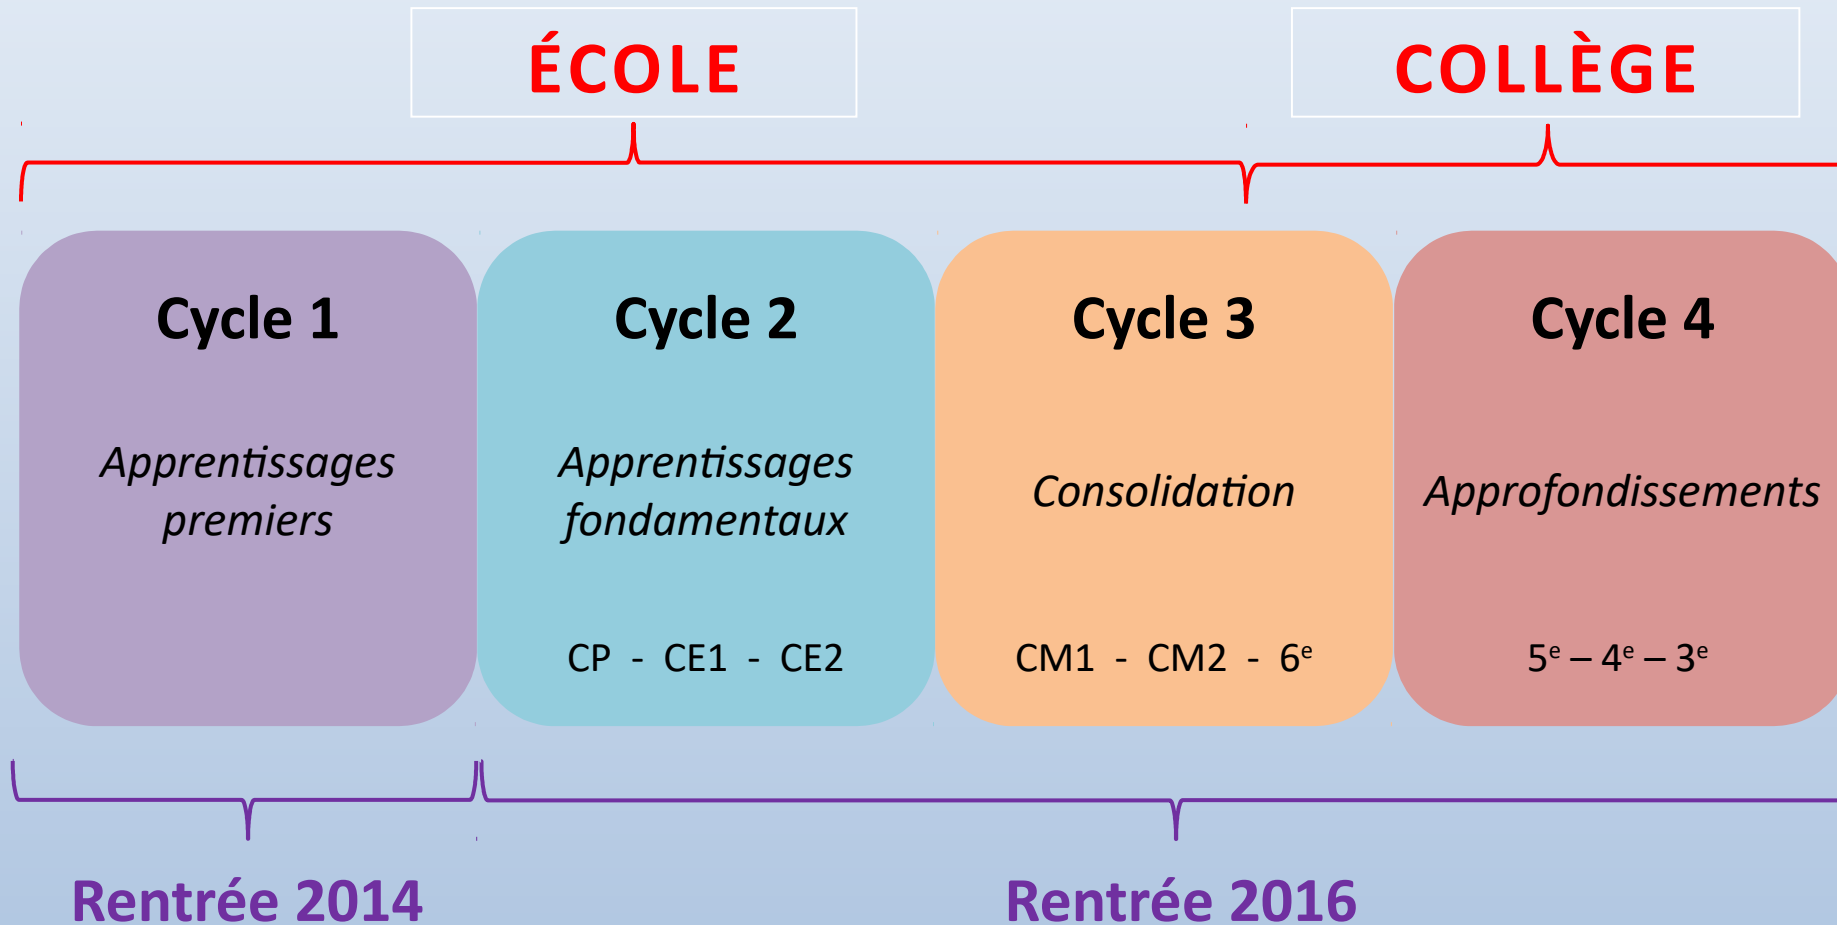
ÉCOLE

COLLÈGE

Cycle 1

Apprentissages premiers

Cycle 2

Apprentissages fondamentaux

CP - CE1 - CE2

Cycle 3

Consolidation

CM1 - CM2 - 6$^{e}$

Cycle 4

Approfondissements

5$^{e}$ – 4$^{e}$ – 3$^{e}$

Rentrée 2014

Rentrée 2016